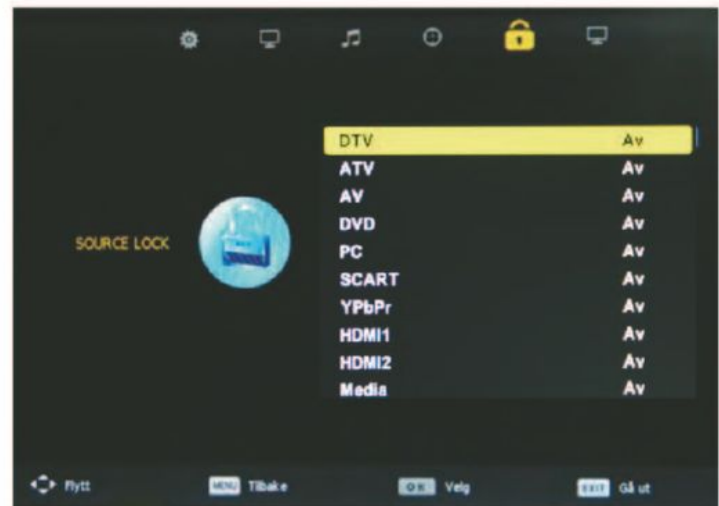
SOURCE LOCK

| | |
|---|---|
| DTV | Av |
| ATV | Av |
| AV | Av |
| DVD | Av |
| PC | Av |
| SCART | Av |
| YPbPr | Av |
| HDMI1 | Av |
| HDMI2 | Av |
| Media | Av |

Flytt MENU Tilbake OK Velg EXIT Gå ut